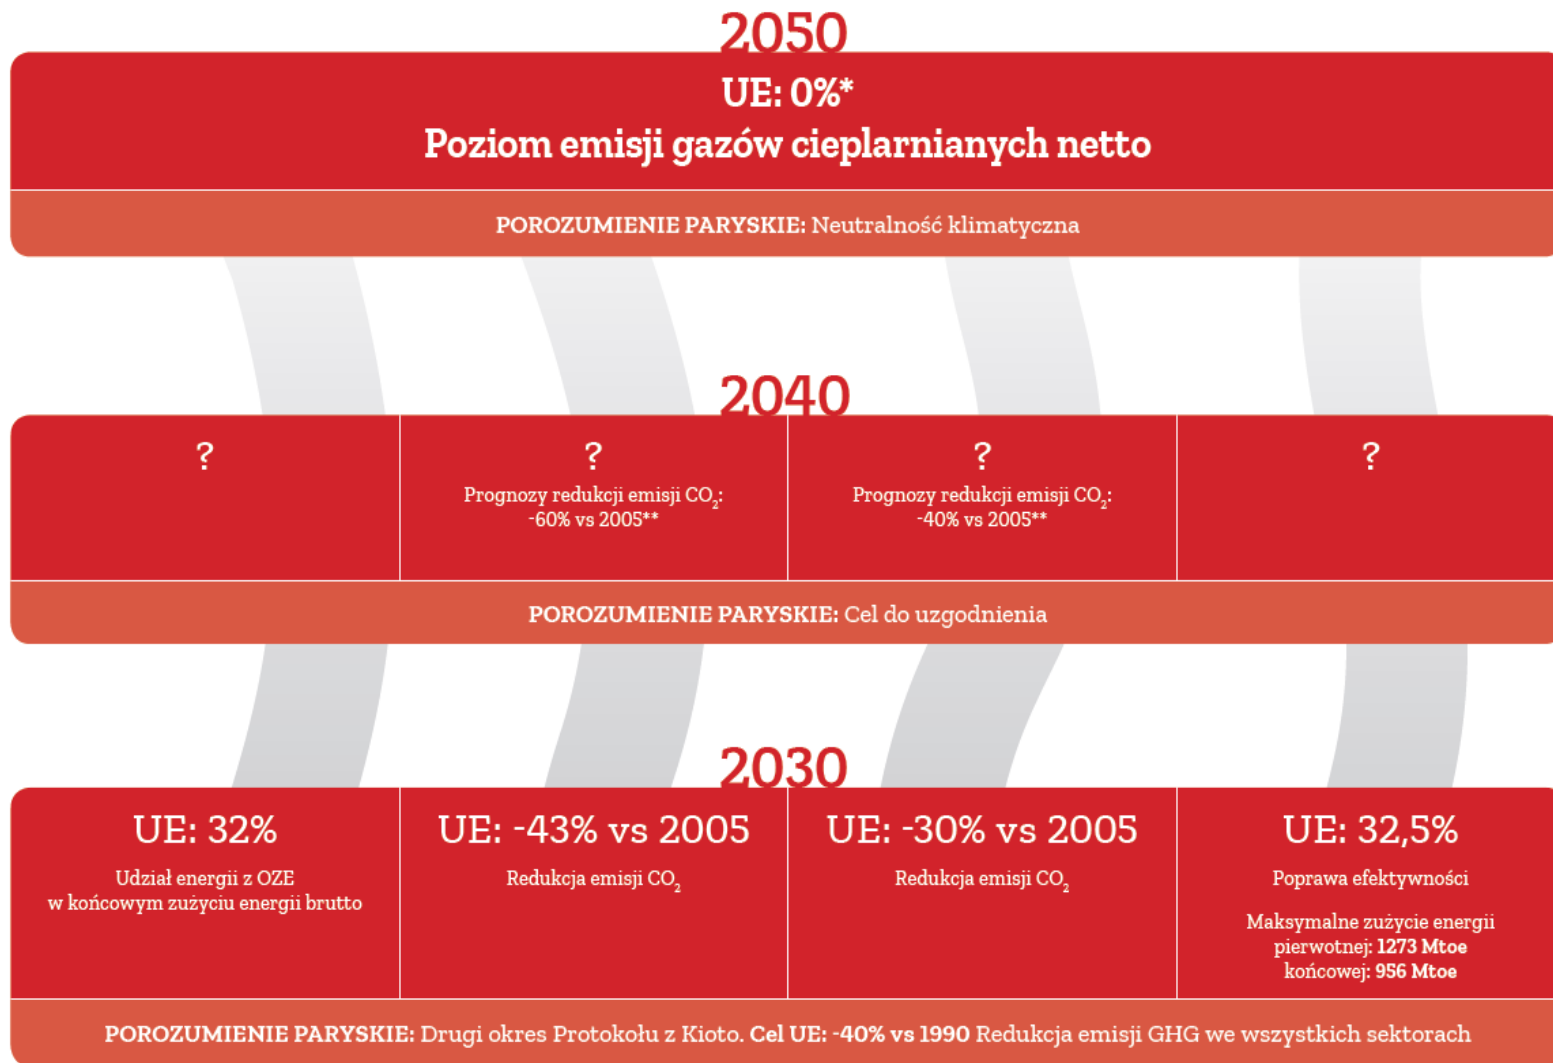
2050

UE: 0%*
Poziom emisji gazów cieplarnianych netto

POROZUMIENIE PARYSKIE: Neutralność klimatyczna

2040

| ? | ? Prognozy redukcji emisji $CO_2$: -60% vs 2005** | ? Prognozy redukcji emisji $CO_2$: -40% vs 2005** | ? |
|---|---|---|---|

POROZUMIENIE PARYSKIE: Cel do uzgodnienia

2030

| UE: 32% Udział energii z OZE w końcowym zużyciu energii brutto | UE: -43% vs 2005 Redukcja emisji $CO_2$ | UE: -30% vs 2005 Redukcja emisji $CO_2$ | UE: 32,5% Poprawa efektywności Maksymalne zużycie energii pierwotnej: 1273 Mtoe końcowej: 956 Mtoe |
|---|---|---|---|

POROZUMIENIE PARYSKIE: Drugi okres Protokołu z Kioto. Cel UE: -40% vs 1990 Redukcja emisji GHG we wszystkich sektorach